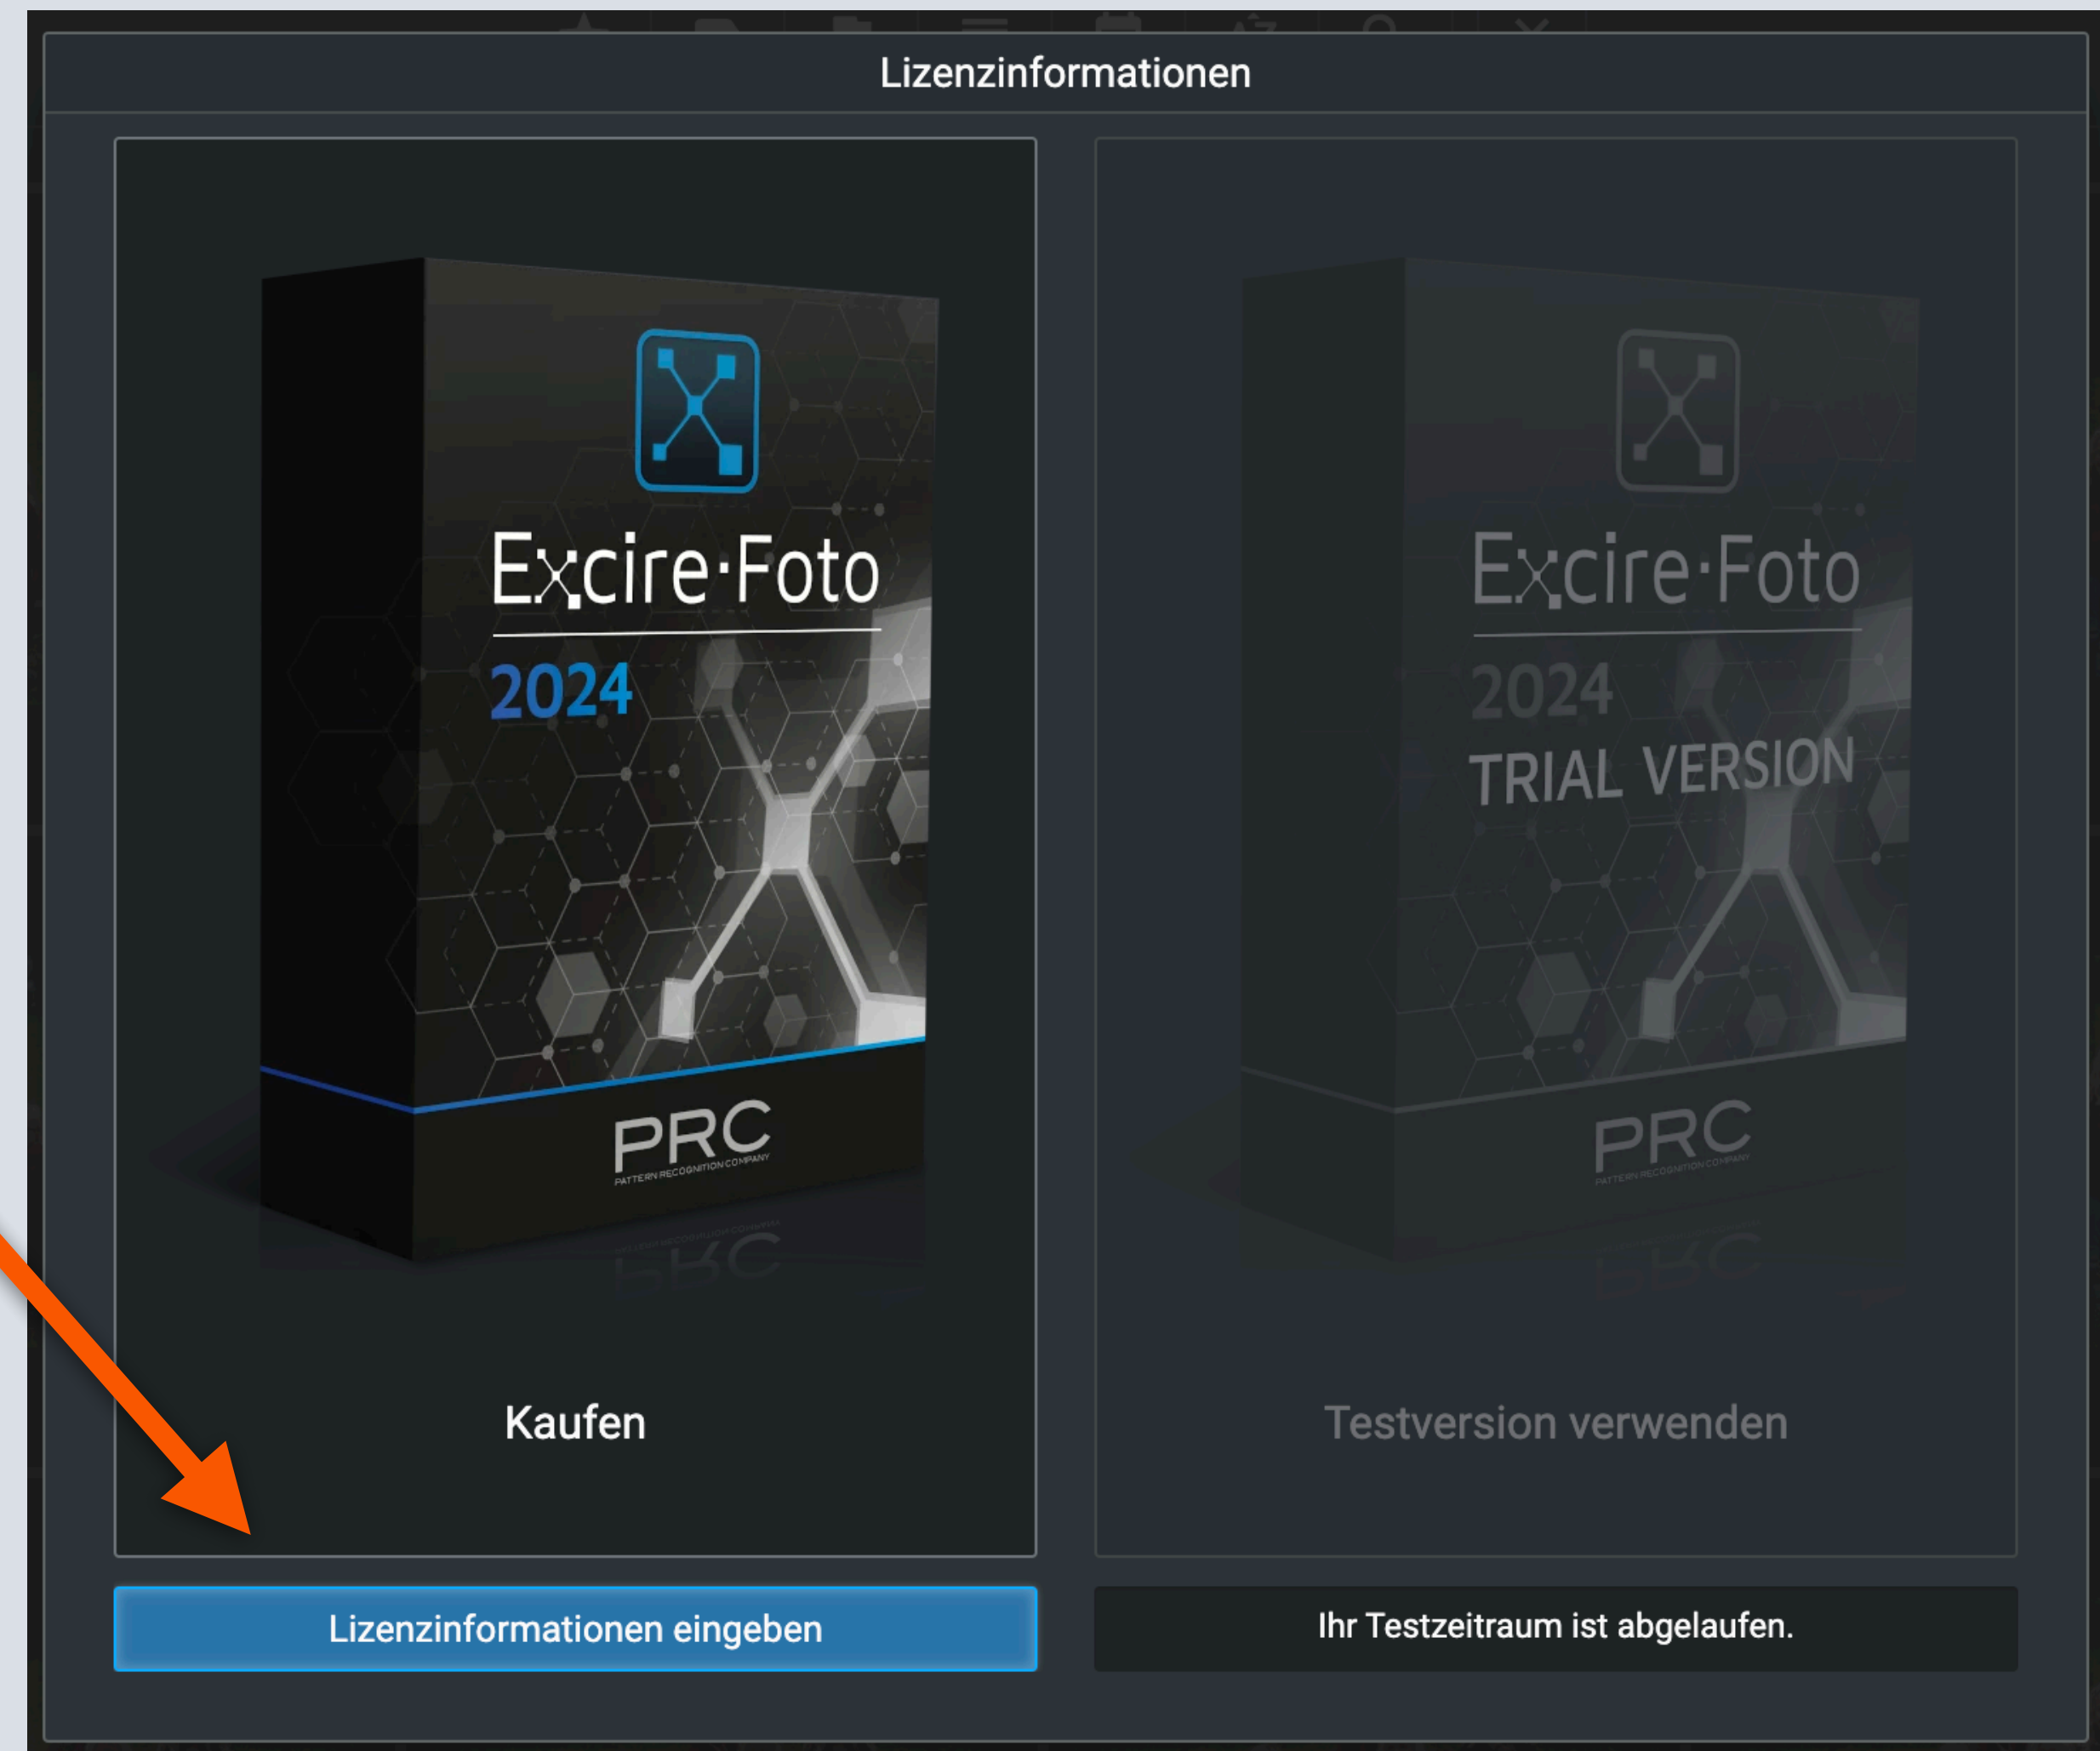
Lizenzinformationen

Excire·Foto
2024
PRC
PATTERN RECOGNITION COMPANY

Kaufen

Lizenzinformationen eingeben

Excire·Foto
2024
TRIAL VERSION
PRC
PATTERN RECOGNITION COMPANY

Testversion verwenden

Ihr Testzeitraum ist abgelaufen.